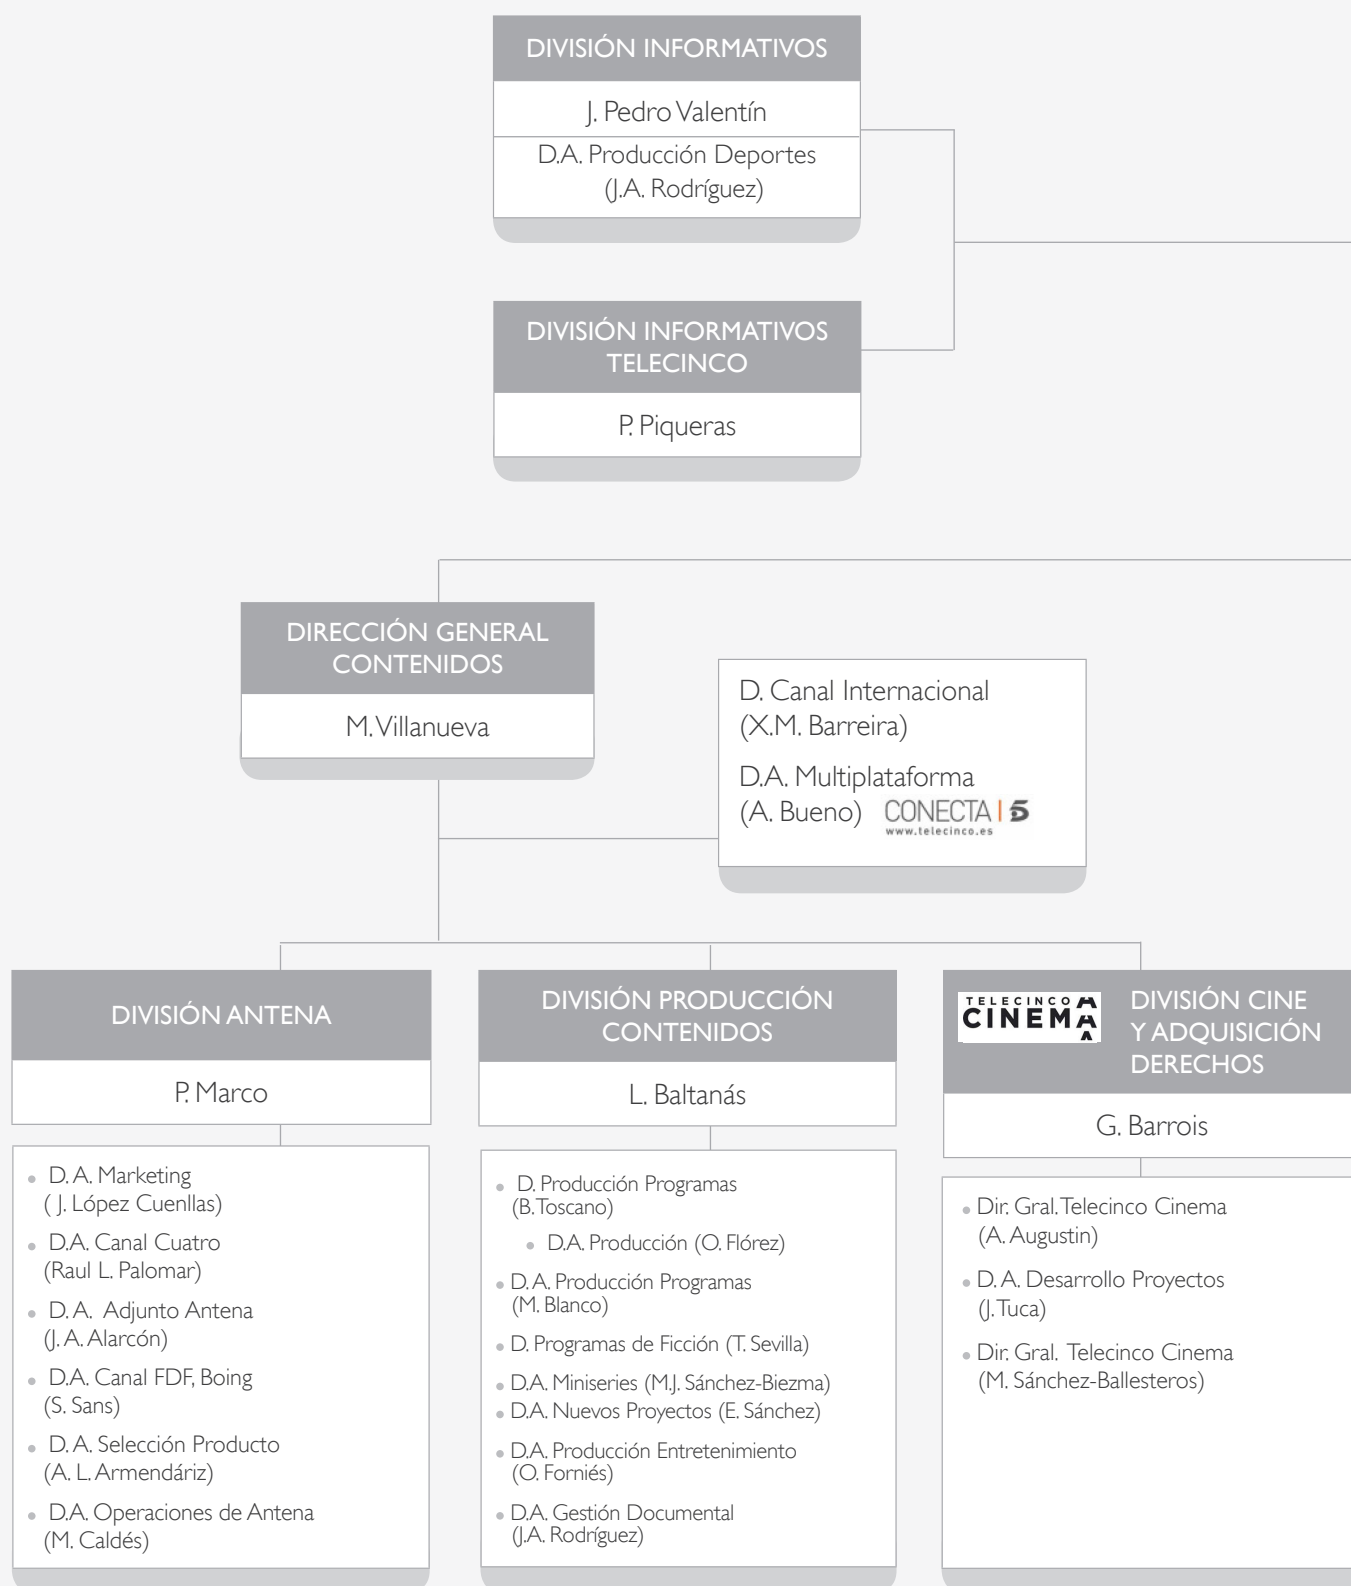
DIVISIÓN INFORMATIVOS

J. Pedro Valentín

D.A. Producción Deportes (J.A. Rodríguez)

DIVISIÓN INFORMATIVOS TELECINCO

P. Piqueras

DIRECCIÓN GENERAL CONTENIDOS

M. Villanueva

D. Canal Internacional (X.M. Barreira)

D.A. Multiplataforma (A. Bueno) CONECTA 5 www.telecinco.es

DIVISIÓN ANTENA

P. Marco

D. A. Marketing ( J. López Cuenllas)

D.A. Canal Cuatro (Raul L. Palomar)

D. A. Adjunto Antena (J. A. Alarcón)

D.A. Canal FDF, Boing (S. Sans)

D. A. Selección Producto (A. L. Armendáriz)

D.A. Operaciones de Antena (M. Caldés)

DIVISIÓN PRODUCCIÓN CONTENIDOS

L. Baltanás

D. Producción Programas (B. Toscano)

D.A. Producción (O. Flórez)

D. A. Producción Programas (M. Blanco)

D. Programas de Ficción (T. Sevilla)

D.A. Miniseries (M.J. Sánchez-Biezma)

D.A. Nuevos Proyectos (E. Sánchez)

D.A. Producción Entretenimiento (O. Forniés)

D.A. Gestión Documental (J.A. Rodríguez)

TELECINCO CINEMA

DIVISIÓN CINE Y ADQUISICIÓN DERECHOS

G. Barrois

Dir. Gral. Telecinco Cinema (A. Augustin)

D. A. Desarrollo Proyectos (J. Tuca)

Dir. Gral. Telecinco Cinema (M. Sánchez-Ballesteros)